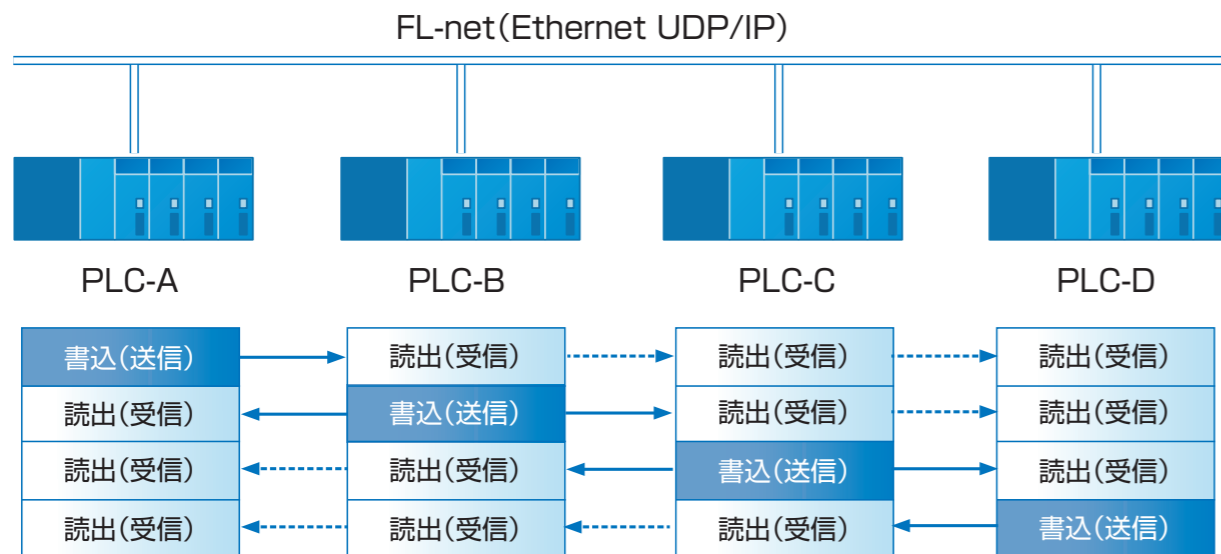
FL-net(Ethernet UDP/IP)

PLC-A

PLC-B

PLC-C

PLC-D

| PLC-A | PLC-B | PLC-C | PLC-D |
|---|---|---|---|
| 書込(送信) | 読出(受信) | 読出(受信) | 読出(受信) |
| 読出(受信) | 書込(送信) | 読出(受信) | 読出(受信) |
| 読出(受信) | 読出(受信) | 書込(送信) | 読出(受信) |
| 読出(受信) | 読出(受信) | 読出(受信) | 書込(送信) |